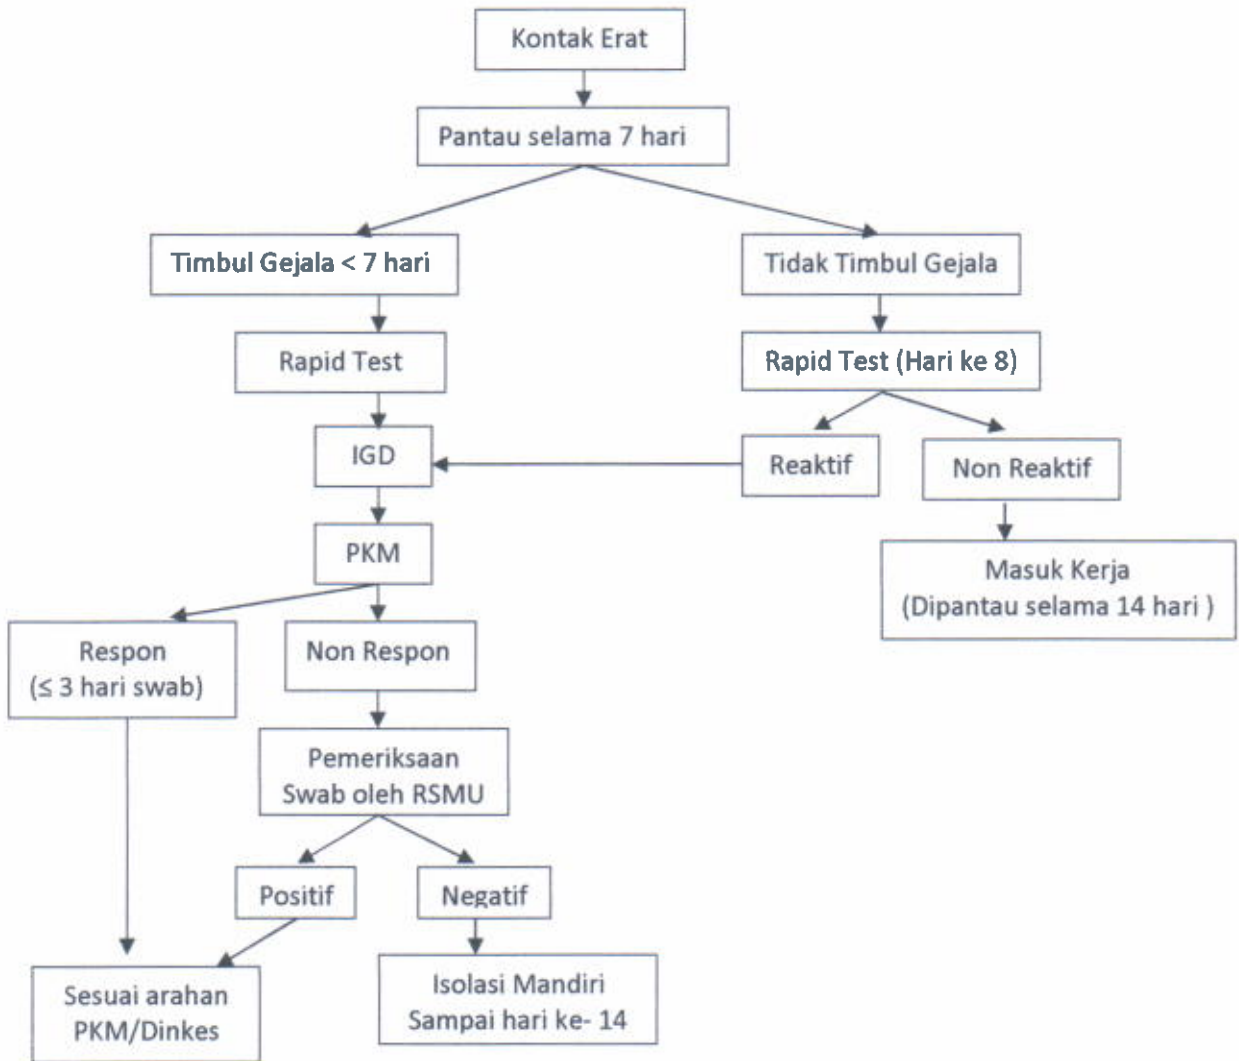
Kontak Erat

Pantau selama 7 hari

Timbul Gejala < 7 hari

Tidak Timbul Gejala

Rapid Test

Rapid Test (Hari ke 8)

IGD

Reaktif

Non Reaktif

PKM

Masuk Kerja
(Dipantau selama 14 hari )

Respon
($\leq$ 3 hari swab)

Non Respon

Pemeriksaan
Swab oleh RSMU

Positif

Negatif

Sesuai arahan
PKM/Dinkes

Isolasi Mandiri
Sampai hari ke- 14